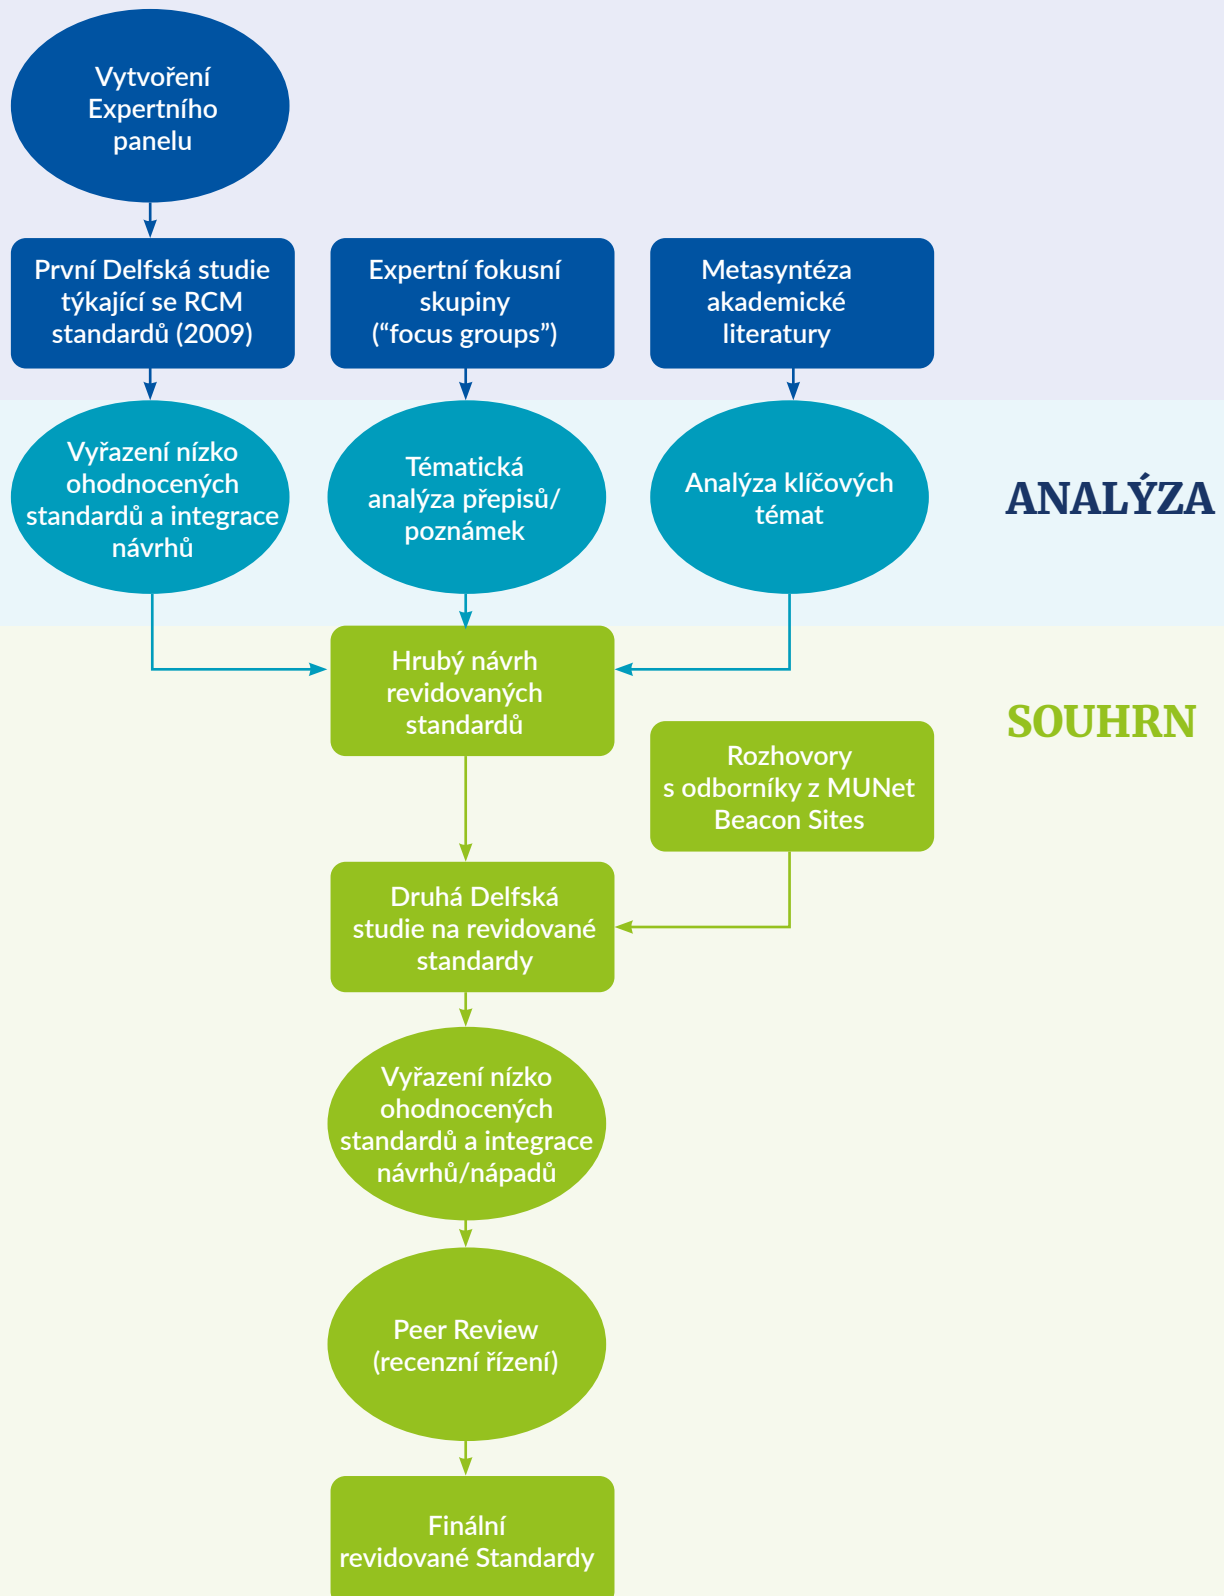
Vytvoření Expertního panelu

První Delfská studie týkající se RCM standardů (2009)

Expertní fokusní skupiny (“focus groups”)

Metasyntéza akademické literatury

Vyřazení nízko ohodnocených standardů a integrace návrhů

Tématická analýza přepisů/ poznámek

Analýza klíčových témat

ANALÝZA

Hrubý návrh revidovaných standardů

SOUHRN

Rozhovory s odborníky z MUNet Beacon Sites

Druhá Delfská studie na revidované standardy

Vyřazení nízko ohodnocených standardů a integrace návrhů/nápadů

Peer Review (recenzní řízení)

Finální revidované Standardy